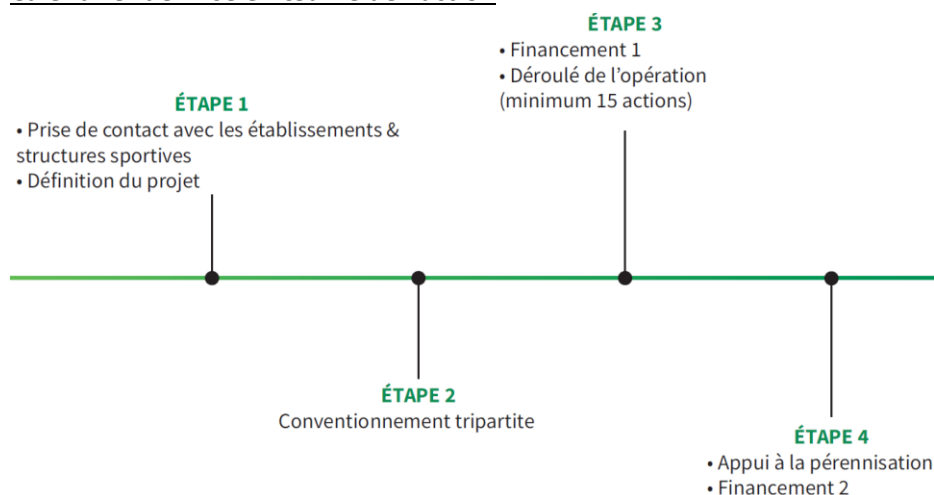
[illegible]

ÉTAPE 1
• Prise de contact avec les établissements & structures sportives
• Définition du projet

ÉTAPE 2
Conventionnement tripartite

ÉTAPE 3
• Financement 1
• Déroulé de l'opération (minimum 15 actions)

ÉTAPE 4
• Appui à la pérennisation
• Financement 2